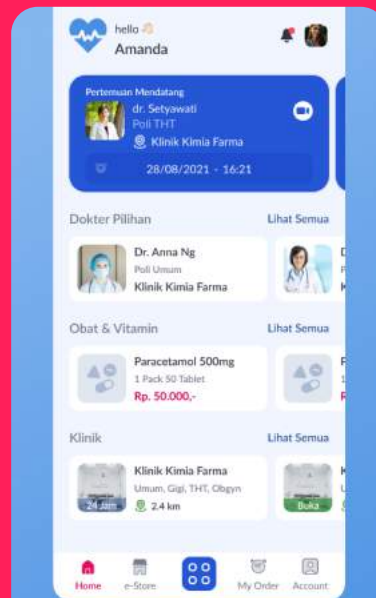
hello 👋
Amanda

Pertemuan Mendatang
dr. Setyawati
Poli THT
Klinik Kimia Farma
28/08/2021 - 16:21

Dokter Pilihan
Lihat Semua

Dr. Anna Ng
Poli Umum
Klinik Kimia Farma

Obat & Vitamin
Lihat Semua

Paracetamol 500mg
1 Pack 50 Tablet
Rp. 50.000,-

Klinik
Lihat Semua

Klinik Kimia Farma
Umum, Gigi, THT, Obgyn
2.4 km
24 Jam

Buka

Home
e-Store
My Order
Account